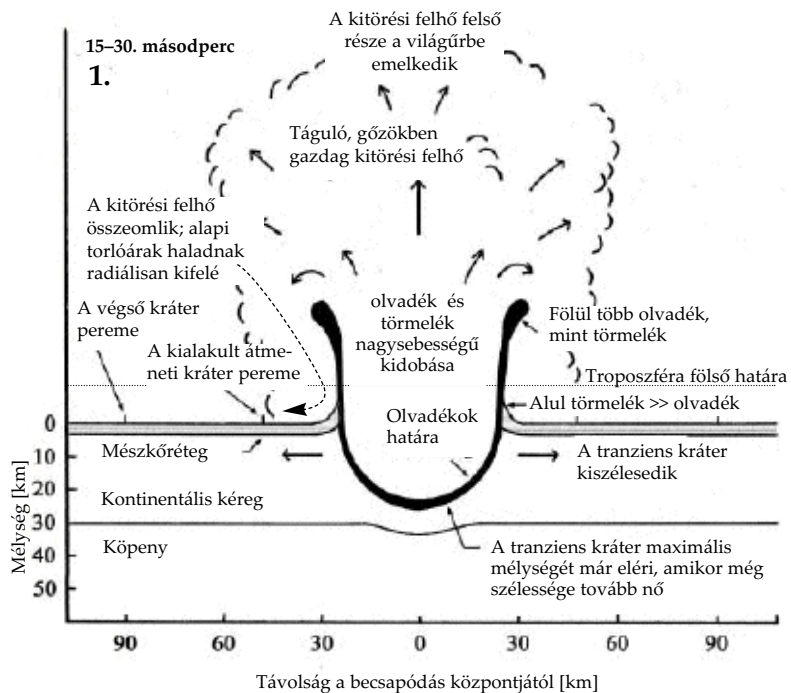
15–30. másodperc
1.

A kitörési felhő felső része a világűrbe emelkedik

Táguló, gőzökben gazdag kitörési felhő

A kitörési felhő összeomlik; alapi torlóárak haladnak radiálisan kifelé

A végső kráter pereme

A kialakult átmeneti kráter pereme

olvadék és törmelék nagysebességű kidobása

Fölül több olvadék, mint törmelék

Troposzféra fölső határa

Alul törmelék >> olvadék

Olvadékok határa

Mészkőréteg

A tranziens kráter kiszélesedik

Kontinentális kéreg

Köpeny

A tranziens kráter maximális mélységét már eléri, amikor még szélessége tovább nő

Mélység [km]

0
10
20
30
40
50

90 60 30 0 30 60 90

Távolság a becsapódás központjától [km]